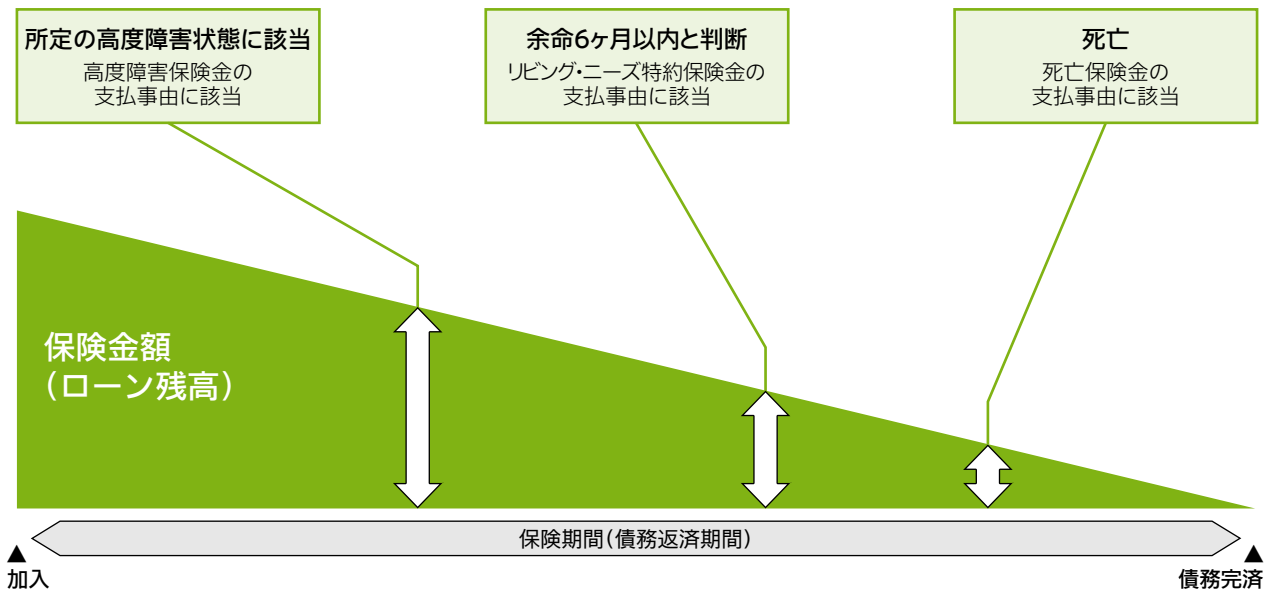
所定の高度障害状態に該当
高度障害保険金の
支払事由に該当

余命6ヶ月以内と判断
リビング・ニーズ特約保険金の
支払事由に該当

死亡
死亡保険金の
支払事由に該当

保険金額
（ローン残高）

保険期間（債務返済期間）

▲
加入

▲
債務完済